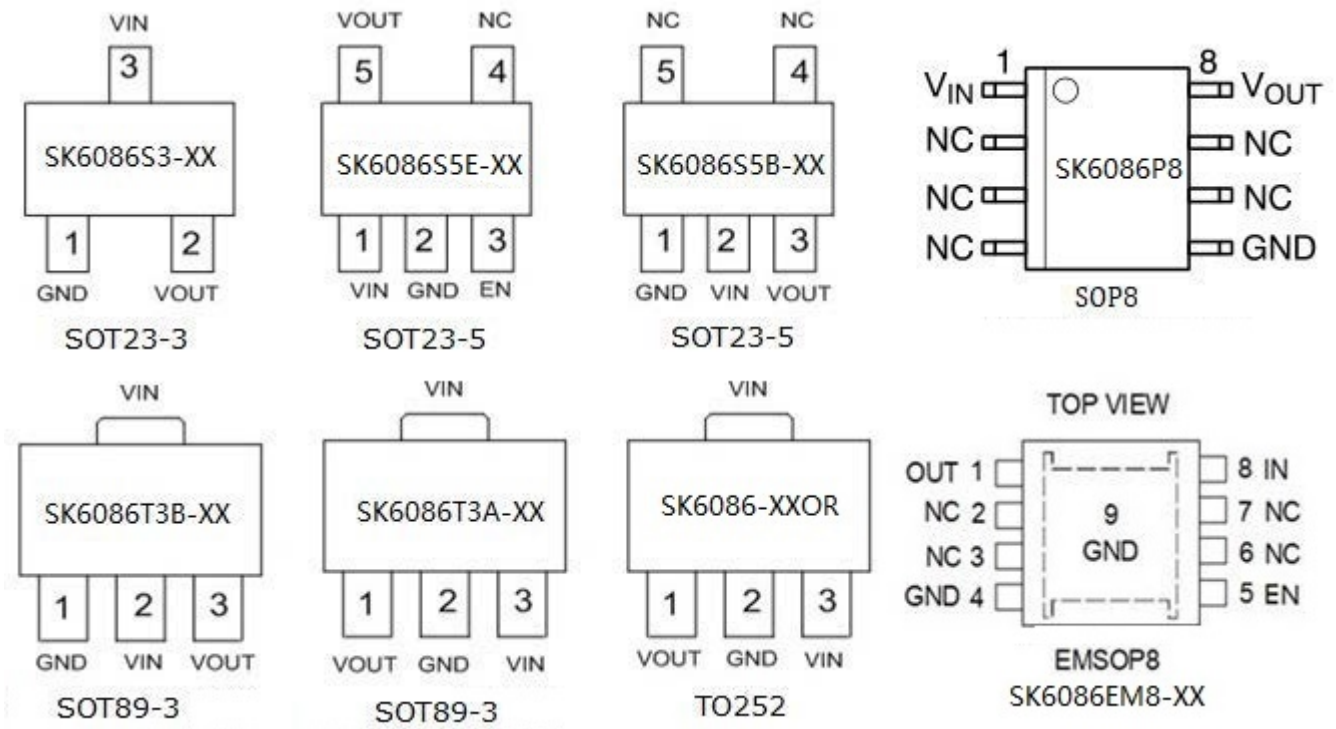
VIN
3
SK6086S3-XX
1 GND
2 VOUT
SOT23-3

VOUT 5
NC 4
SK6086S5E-XX
1 VIN
2 GND
3 EN
SOT23-5

NC 5
NC 4
SK6086S5B-XX
1 GND
2 VIN
3 VOUT
SOT23-5

1 $V_{IN}$
8 $V_{OUT}$
NC
NC
NC
NC
SK6086P8
NC
GND
SOP8

VIN
SK6086T3B-XX
1 GND
2 VIN
3 VOUT
SOT89-3

VIN
SK6086T3A-XX
1 VOUT
2 GND
3 VIN
SOT89-3

VIN
SK6086-XXOR
1 VOUT
2 GND
3 VIN
TO252

TOP VIEW
OUT 1
NC 2
NC 3
GND 4
9
GND
8 IN
7 NC
6 NC
5 EN
EMSOP8
SK6086EM8-XX